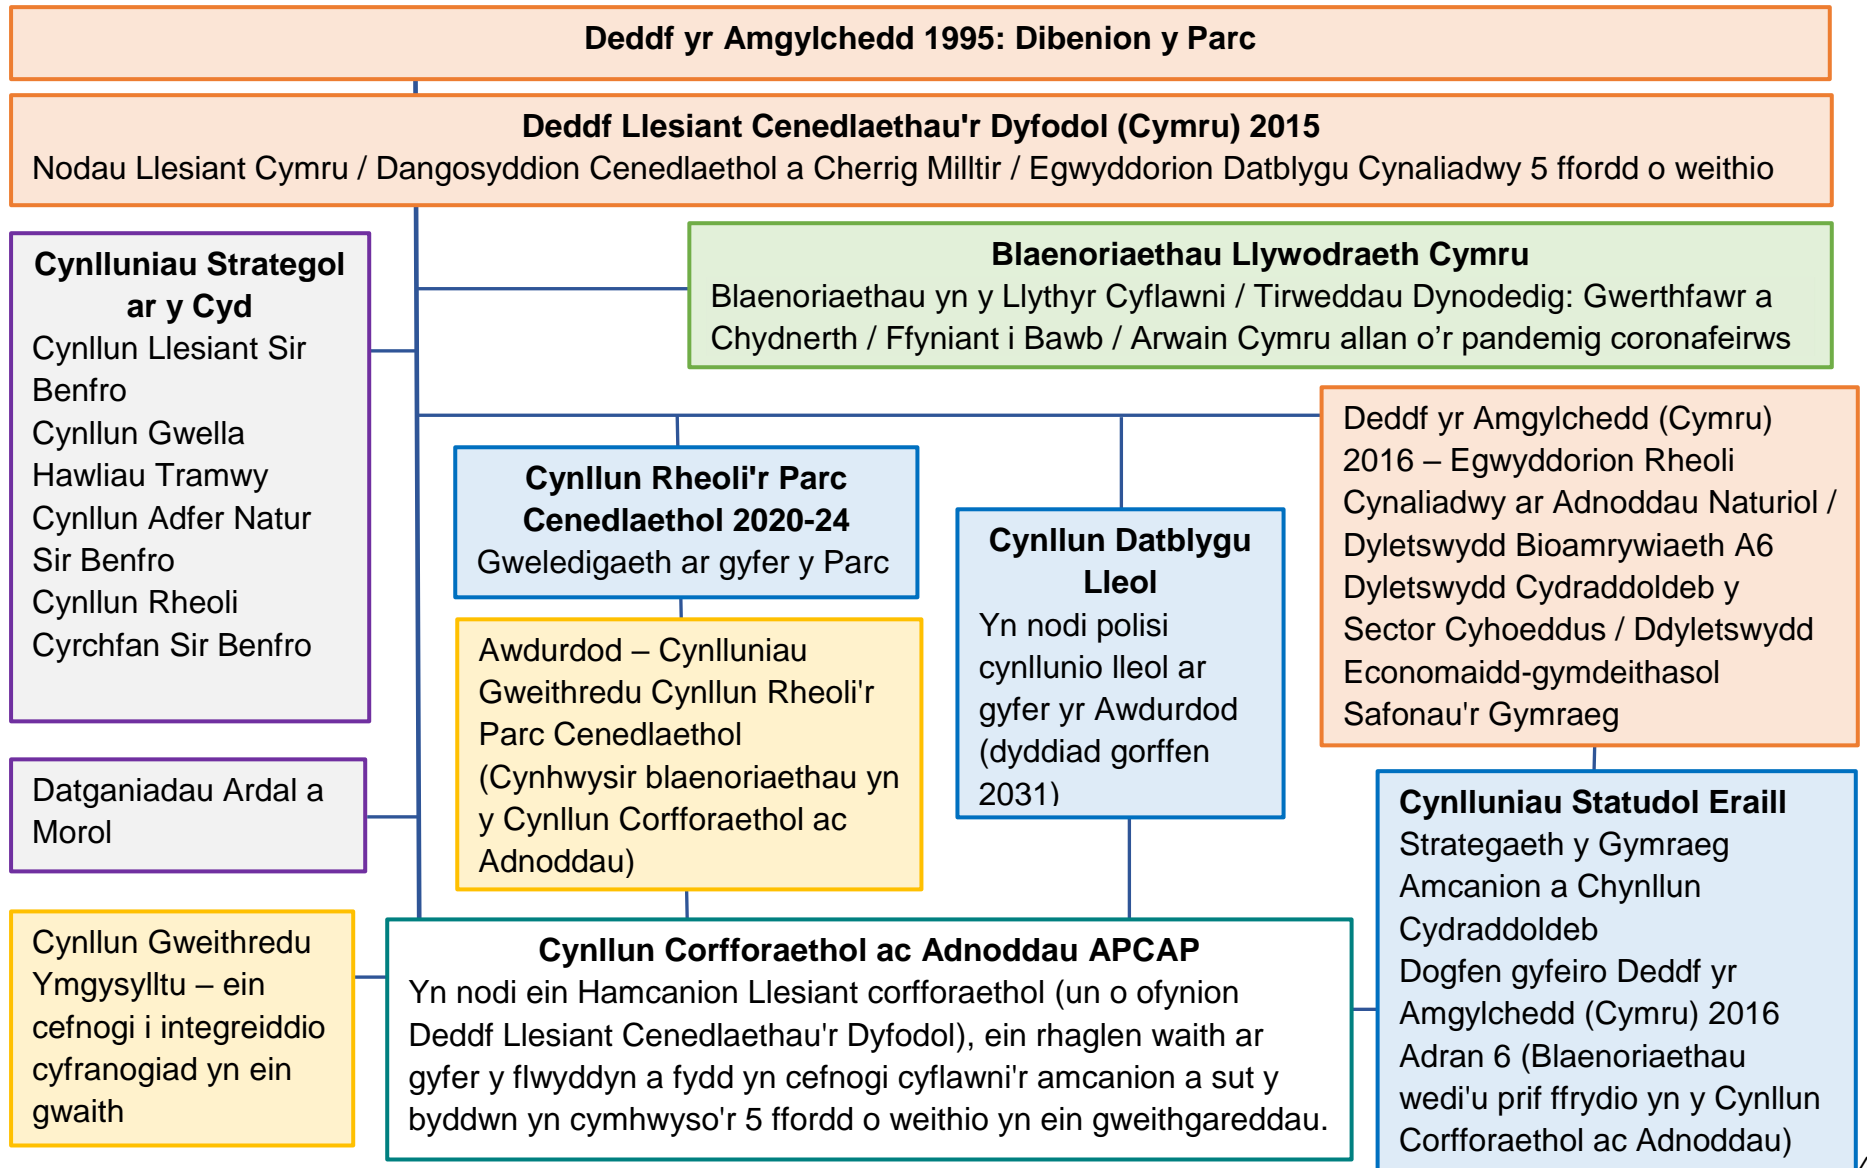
Deddf yr Amgylchedd 1995: Dibenion y Parc

Deddf Llesiant Cenedlaethau'r Dyfodol (Cymru) 2015
Nodau Llesiant Cymru / Dangosyddion Cenedlaethol a Cherrig Milltir / Egwyddorion Datblygu Cynaliadwy 5 ffordd o weithio

Cynlluniau Strategol ar y Cyd
Cynllun Llesiant Sir Benfro
Cynllun Gwella Hawliau Tramwy
Cynllun Adfer Natur Sir Benfro
Cynllun Rheoli Cyrchfan Sir Benfro

Blaenoriaethau Llywodraeth Cymru
Blaenoriaethau yn y Llythyr Cyflawni / Tirweddau Dynodedig: Gwerthfawr a Chydnerth / Ffyniant i Bawb / Arwain Cymru allan o'r pandemig coronafeirws

Deddf yr Amgylchedd (Cymru) 2016 – Egwyddorion Rheoli Cynaliadwy ar Adnoddau Naturiol / Dyletswydd Bioamrywiaeth A6 Dyletswydd Cydraddoldeb y Sector Cyhoeddus / Ddyletswydd Economaidd-gymdeithasol Safonau'r Gymraeg

Cynllun Rheoli'r Parc Cenedlaethol 2020-24
Gweledigaeth ar gyfer y Parc

Cynllun Datblygu Lleol
Yn nodi polisi cynllunio lleol ar gyfer yr Awdurdod (dyddiad gorffen 2031)

Awdurdod – Cynlluniau Gweithredu Cynllun Rheoli'r Parc Cenedlaethol (Cynhwysir blaenoriaethau yn y Cynllun Corfforaethol ac Adnoddau)

Datganiadau Ardal a Morol

Cynlluniau Statudol Eraill
Strategaeth y Gymraeg
Amcanion a Chynllun Cydraddoldeb
Dogfen gyfeiro Deddf yr Amgylchedd (Cymru) 2016 Adran 6 (Blaenoriaethau wedi'u prif ffrydio yn y Cynllun Corfforaethol ac Adnoddau)

Cynllun Gweithredu Ymgysylltu – ein cefnogi i integreiddio cyfranogiad yn ein gwaith

Cynllun Corfforaethol ac Adnoddau APCAP
Yn nodi ein Hamcanion Llesiant corfforaethol (un o ofynion Deddf Llesiant Cenedlaethau'r Dyfodol), ein rhaglen waith ar gyfer y flwyddyn a fydd yn cefnogi cyflawni'r amcanion a sut y byddwn yn cymhwyso'r 5 ffordd o weithio yn ein gweithgareddau.